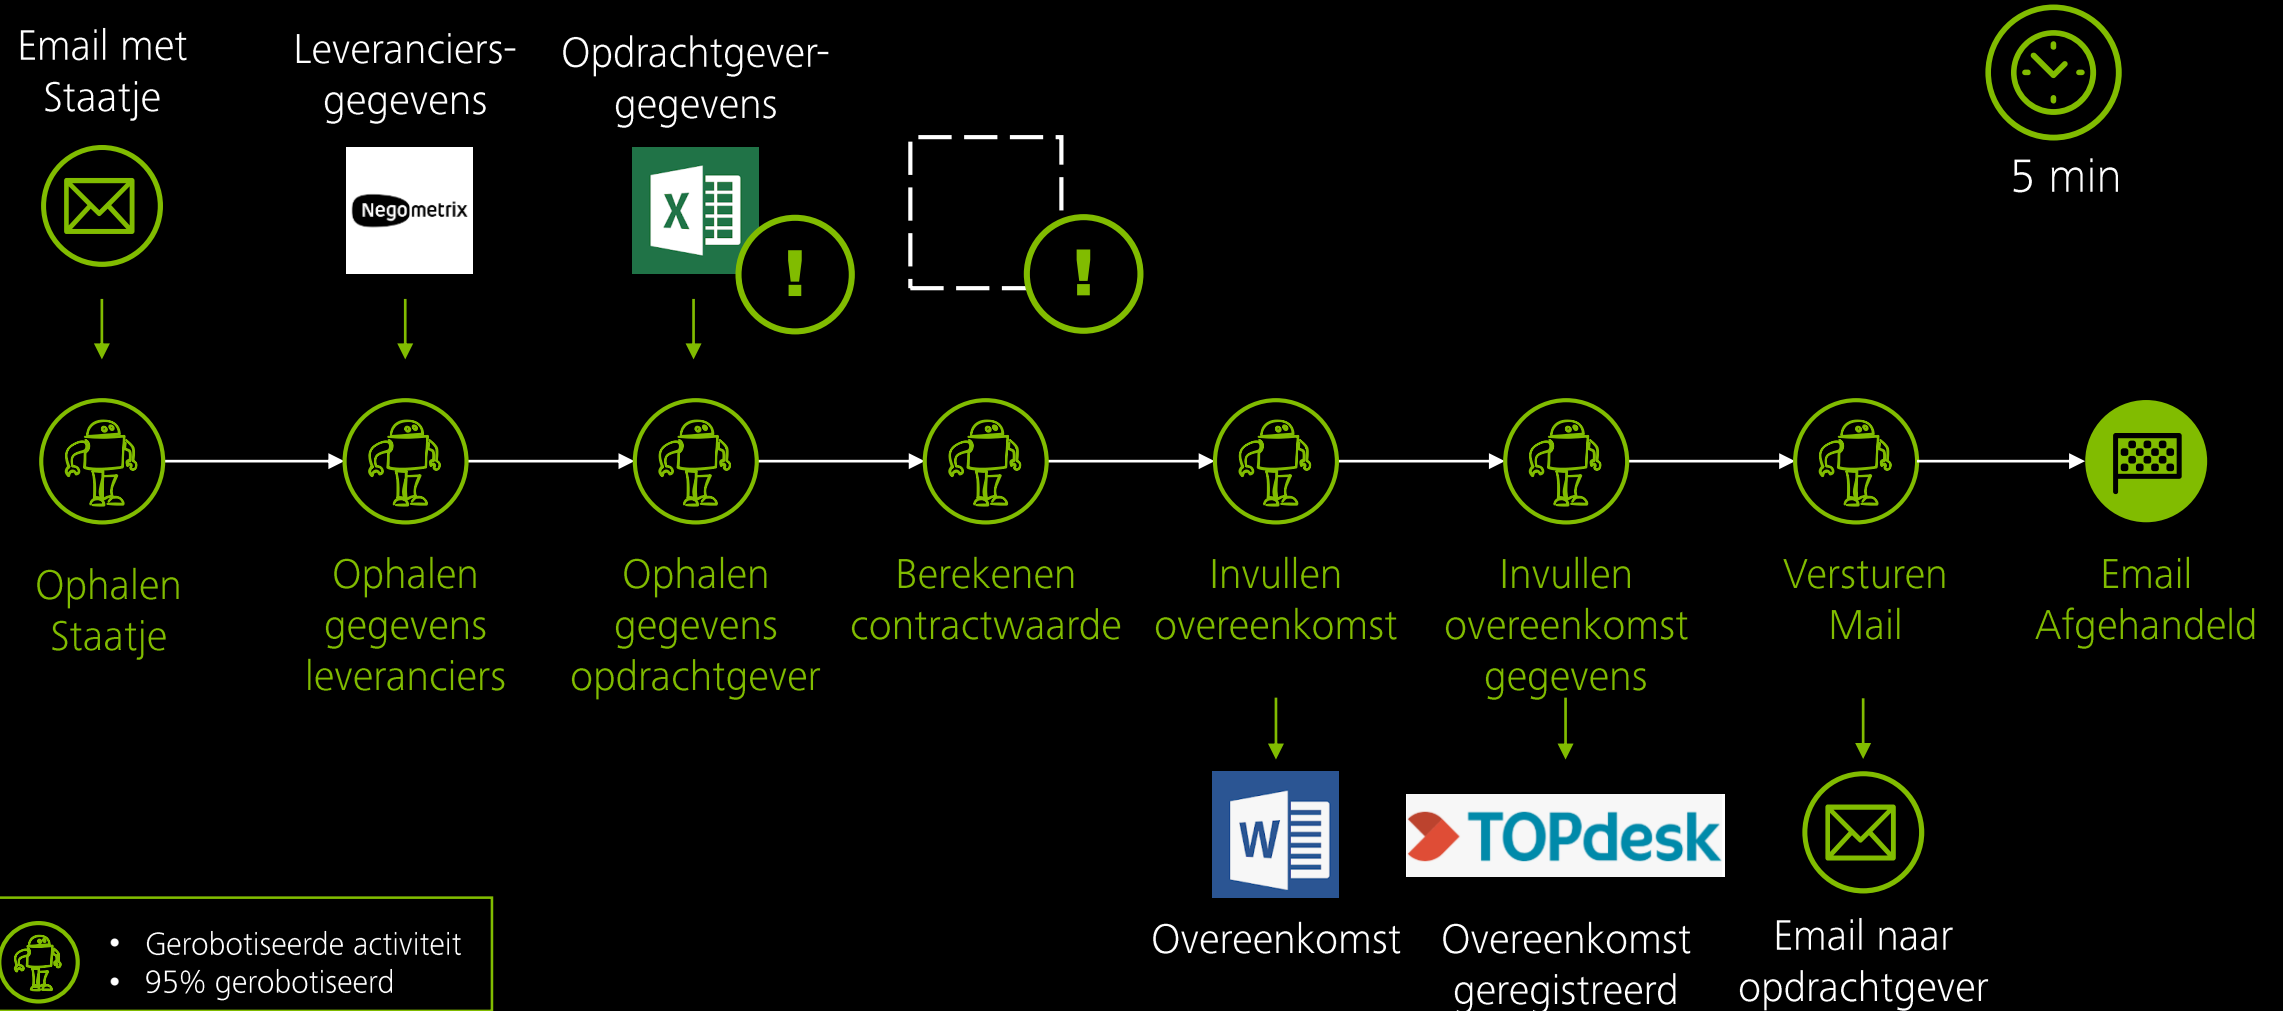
Email met Staatje

Leveranciers-gegevens

Negometrix

Opdrachtgever-gegevens

X

!

!

5 min

Ophalen Staatje

Ophalen gegevens leveranciers

Ophalen gegevens opdrachtgever

Berekenen contractwaarde

Invullen overeenkomst

Invullen overeenkomst gegevens

Versturen Mail

Email Afgehandeld

W

TOPdesk

Overeenkomst

Overeenkomst geregistreerd

Email naar opdrachtgever

• Gerobotiseerde activiteit
• 95% gerobotiseerd